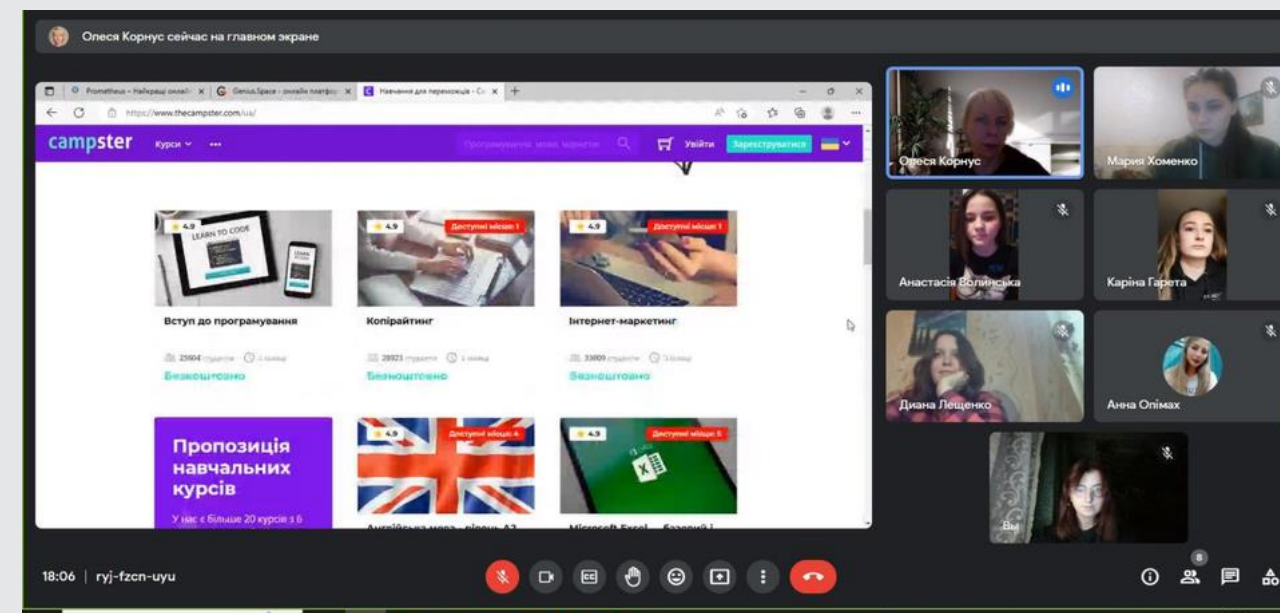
Олеся Корнус сейчас на главном экране

Prometheus – Найкращі онлайн × | Genius.Space – онлайн платфо × | Навчання для переможців - Ca × | +

https://www.thecampster.com/ua/

campster Курси ∨ ··· Програмування, мови, маркетин Увійти Зареєструватися

4.9 LEARN TO CODE

Вступ до програмування

25604 студентів · 1 тиждень

Безкоштовно

4.9 Доступні місця: 1

Копірайтинг

28921 студенти · 1 тиждень

Безкоштовно

4.9 Доступні місця: 1

Інтернет-маркетинг

33809 студенти · 1 тиждень

Безкоштовно

Пропозиція навчальних курсів

У нас є більше 20 курсів з 6

4.9 Доступні місця: 4

Англійська мова - рівень А2

4.9 Доступні місця: 5

Microsoft Excel – базовий і

Олеся Корнус

Мария Хоменко

Анастасія Волинська

Каріна Гарета

Диана Лещенко

Анна Олімах

Вы

18:06 | ryj-fzcn-uyu

8